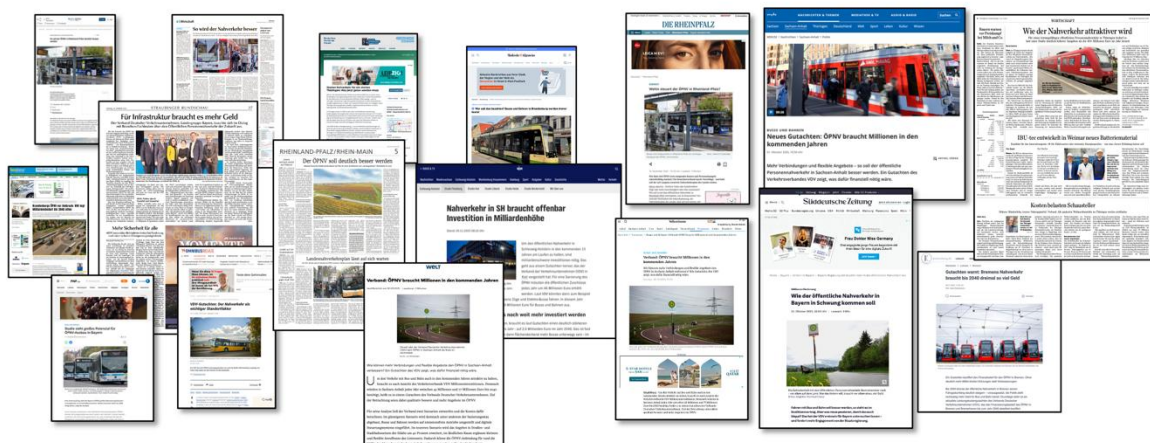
So wird der Nahverkehr besser

STRAUBINGER RUNDSCHAU

Für Infrastruktur braucht es mehr Geld

RHEINLAND-PFALZ/RHEIN-MAIN

Der ÖPNV soll deutlich besser werden

Mehr Sicherheit für alle

DIE RHEINPFALZ

Nahverkehr in SH braucht offenbar Investition in Milliardenhöhe

WELT

Verband: ÖPNV braucht Millionen in den kommenden Jahren

VDV-Gutachten: Der Nahverkehr als wichtiger Standortfaktor

Studie sieht großen Finanzbedarf für ÖPNV-Ausbau in Bayern

NACHRICHTEN & THEMEN

Neues Gutachten: ÖPNV braucht Millionen in den kommenden Jahren

Mehr Verbindungen und flexible Angebote – so soll der öffentliche Personennahverkehr in Sachsen-Anhalt besser werden. Ein Gutachten des Verkehrsverbandes VDV zeigt, was dafür finanziell nötig wäre.

Wie der Nahverkehr attraktiver wird

Süddeutsche Zeitung

Wie der öffentliche Nahverkehr in Bayern in Schwung kommen soll

Gutachten warnt: Bremens Nahverkehr braucht bis 2040 dreimal so viel Geld

Verband: ÖPNV braucht Millionen in den kommenden Jahren

Kosten belasten Schausteller